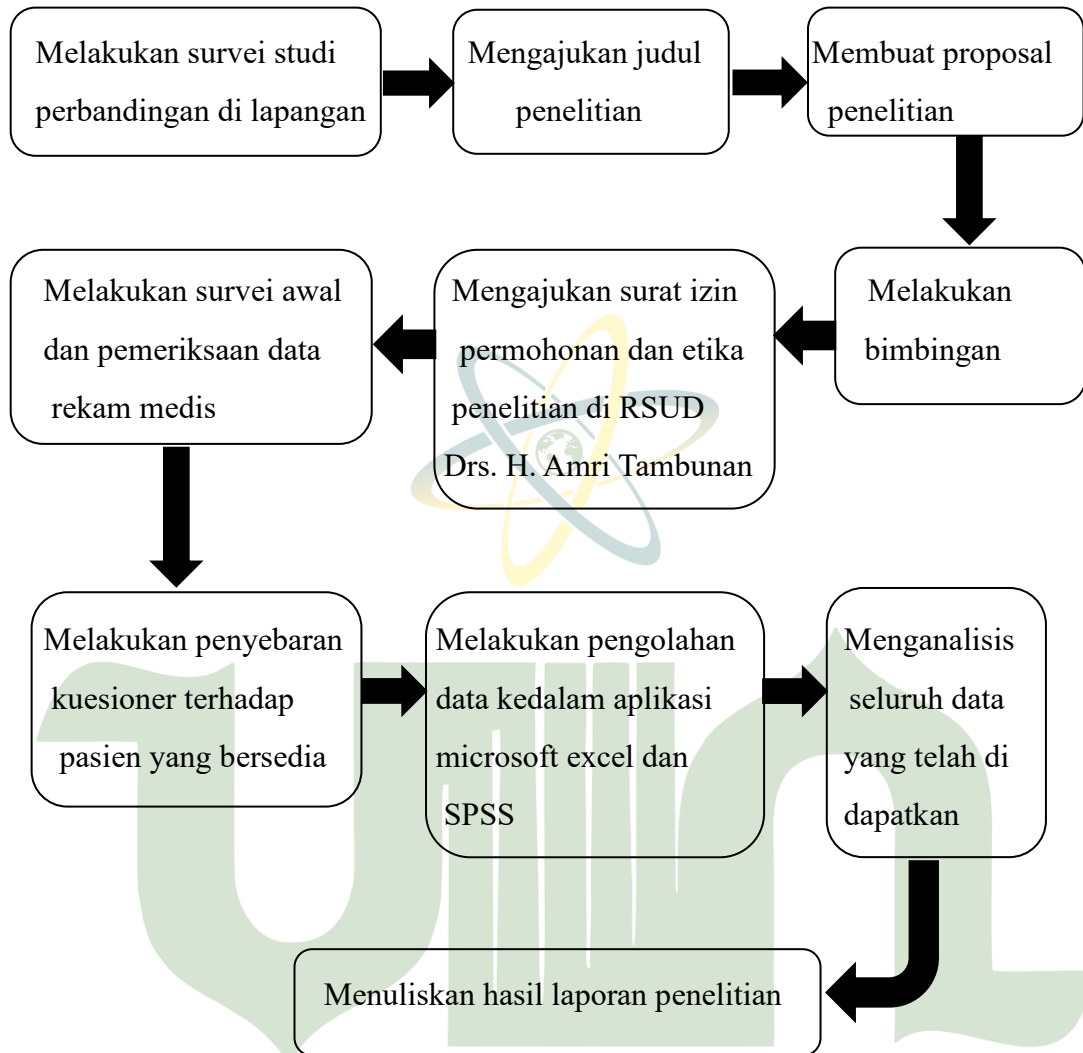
Melakukan survei studi perbandingan di lapangan

Mengajukan judul penelitian

Membuat proposal penelitian

Melakukan bimbingan

Mengajukan surat izin permohonan dan etika penelitian di RSUD Drs. H. Amri Tambunan

Melakukan survei awal dan pemeriksaan data rekam medis

Melakukan penyebaran kuesioner terhadap pasien yang bersedia

Melakukan pengolahan data kedalam aplikasi microsoft excel dan SPSS

Menganalisis seluruh data yang telah di dapatkan

Menuliskan hasil laporan penelitian